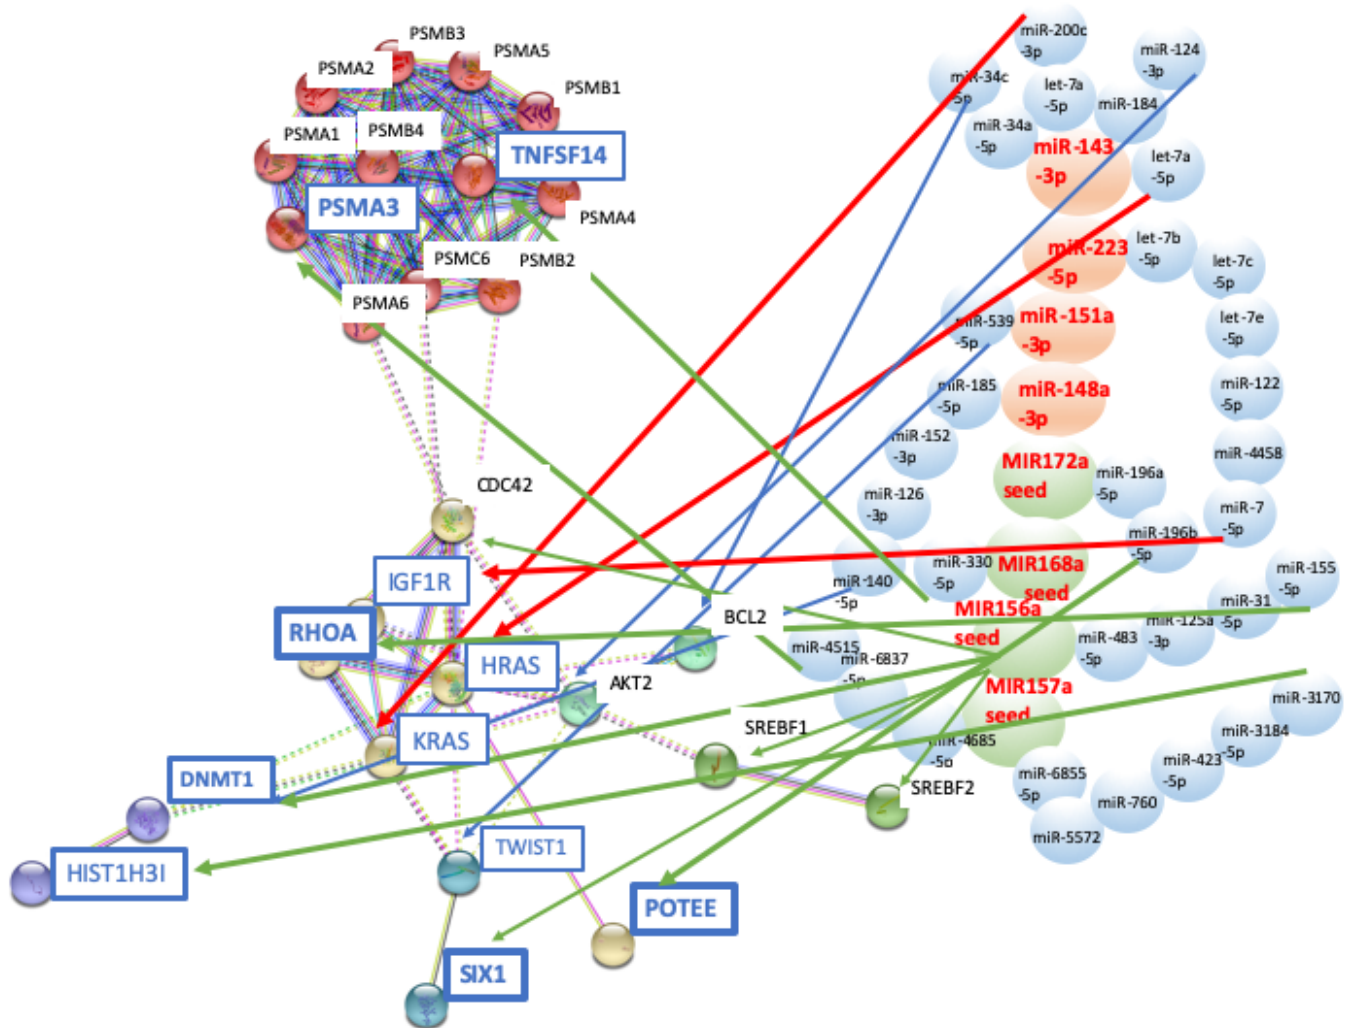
PSMB3
PSMA5
PSMA2
PSMB1
PSMA1
PSMB4
TNFSF14
PSMA3
PSMA4
PSMC6
PSMB2
PSMA6
CDC42
IGF1R
RHOA
HRAS
BCL2
AKT2
KRAS
SREBF1
DNMT1
SREBF2
HIST1H3I
TWIST1
POTEE
SIX1

miR-200c -3p
miR-124 -3p
miR-34c -5p
let-7a -5p
miR-184
miR-34a -5p
miR-143 -3p
let-7a -5p
miR-223 -5p
let-7b -5p
let-7c -5p
miR-539 -5p
miR-151a -3p
let-7e -5p
miR-185 -5p
miR-148a -3p
miR-122 -5p
miR-152 -3p
miR-4458
MIR172a seed
miR-196a -5p
miR-126 -3p
miR-7 -5p
miR-196b -5p
miR-330 -5p
MIR168a seed
miR-155 -5p
miR-140 -5p
MIR156a seed
miR-31 -5p
miR-125a -3p
miR-4515
miR-6837 -5p
miR-483 -5p
MIR157a seed
miR-3170
miR-4685 -5p
miR-3184 -5p
miR-423 -5p
miR-6855 -5p
miR-760
miR-5572